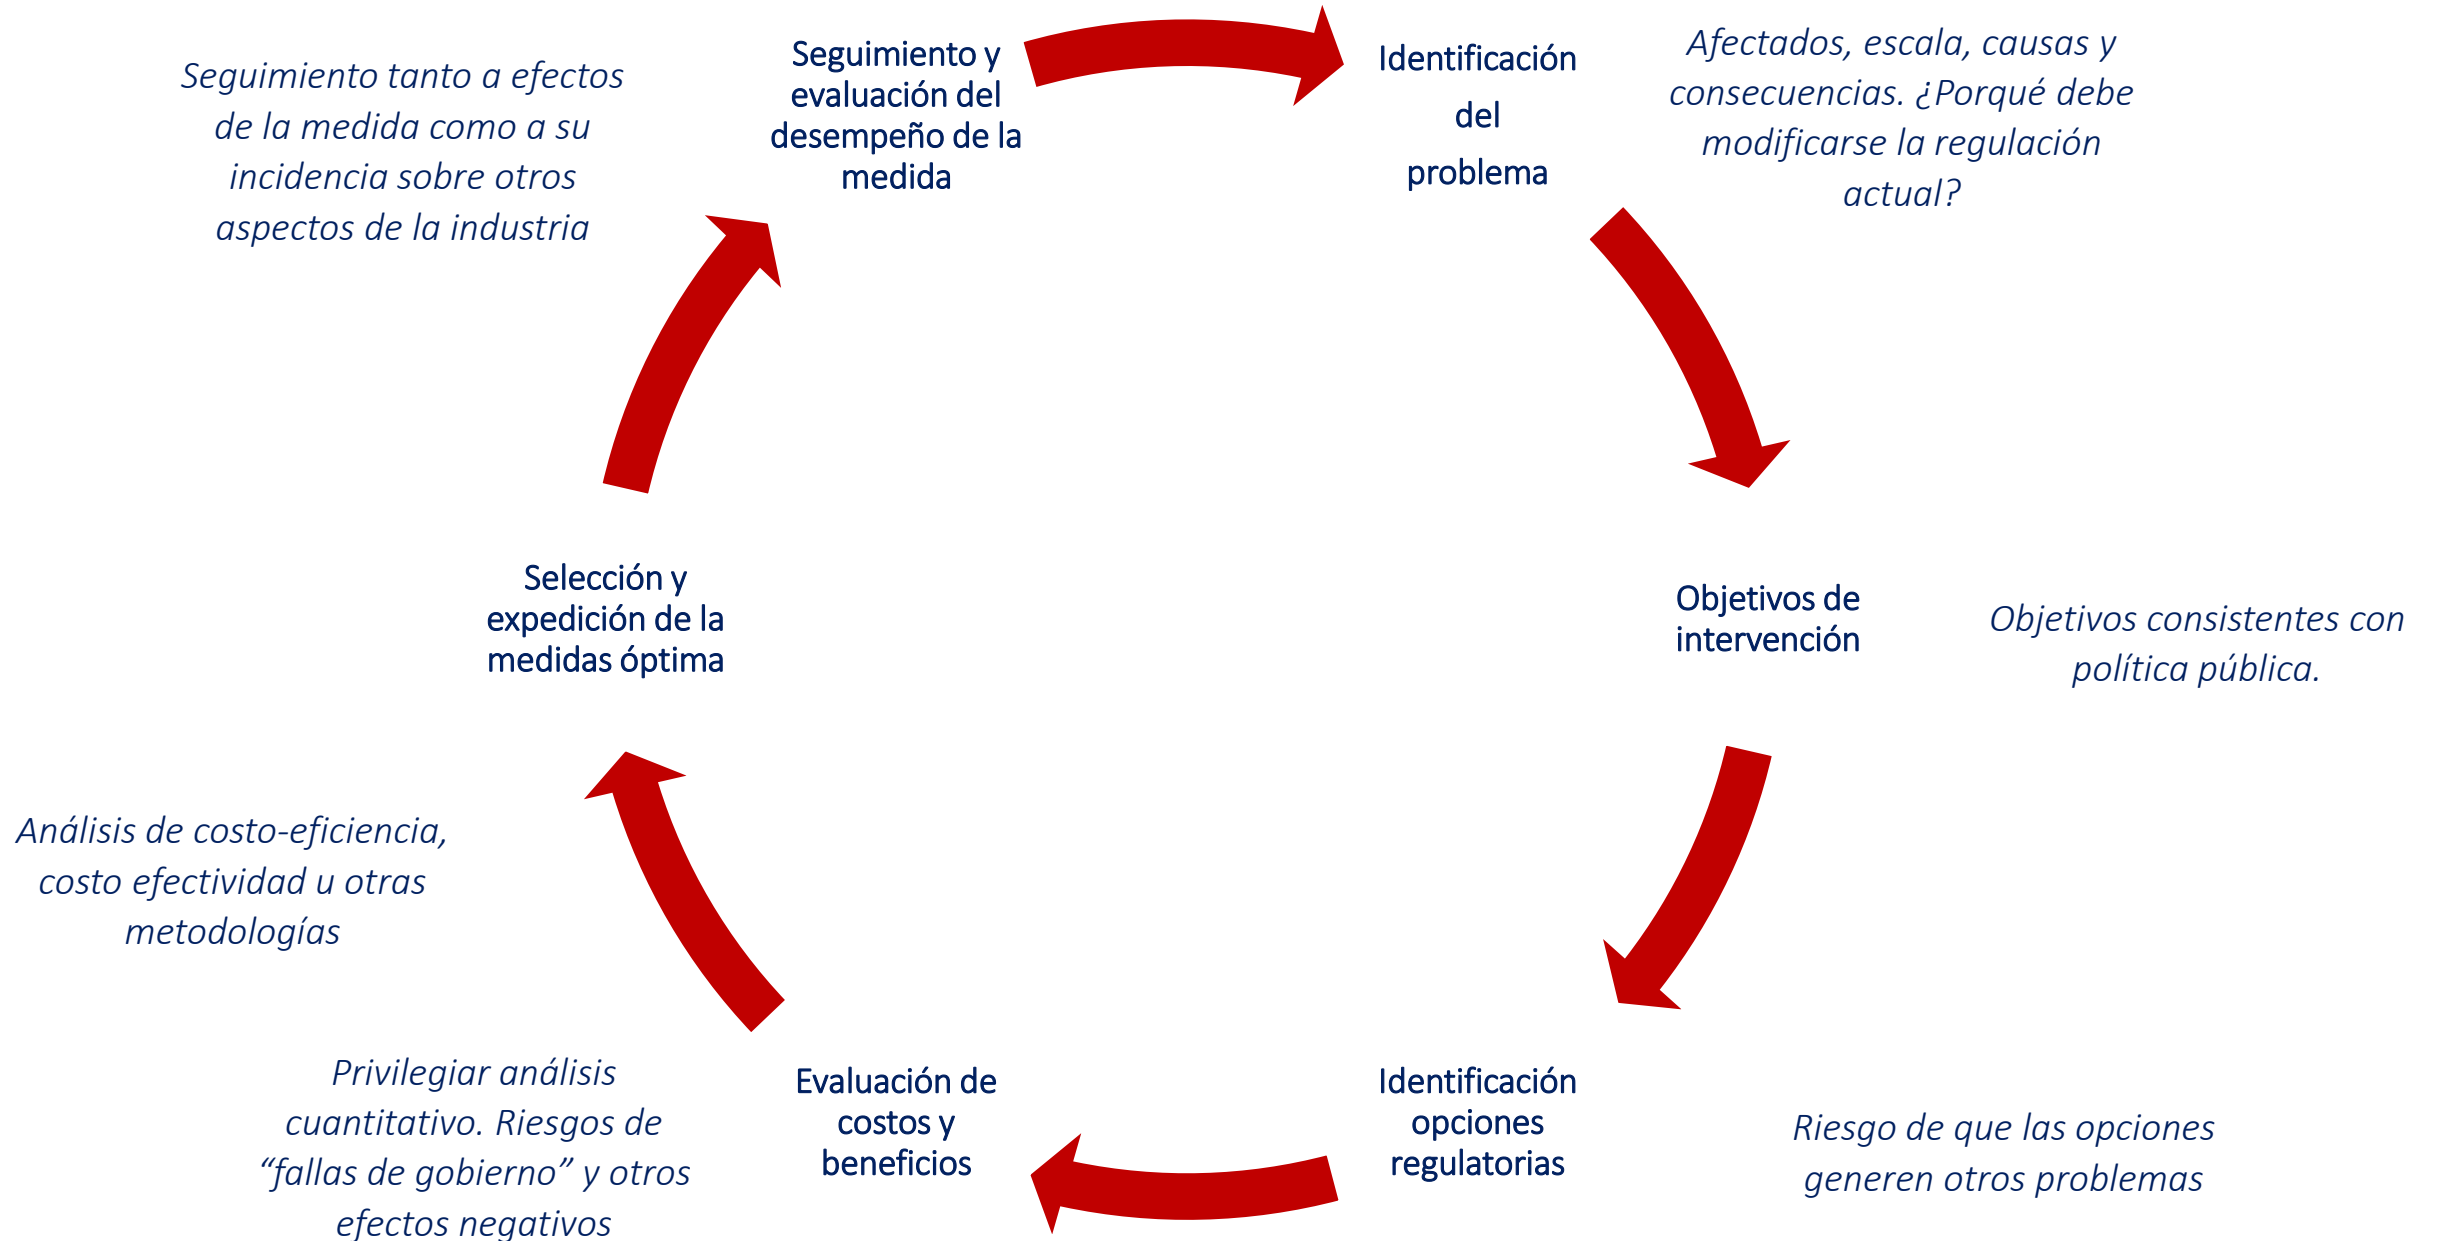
Seguimiento tanto a efectos de la medida como a su incidencia sobre otros aspectos de la industria

Seguimiento y evaluación del desempeño de la medida

Identificación del problema

Afectados, escala, causas y consecuencias. ¿Porqué debe modificarse la regulación actual?

Objetivos de intervención

Objetivos consistentes con política pública.

Identificación opciones regulatorias

Riesgo de que las opciones generen otros problemas

Evaluación de costos y beneficios

Privilegiar análisis cuantitativo. Riesgos de "fallas de gobierno" y otros efectos negativos

Análisis de costo-eficiencia, costo efectividad u otras metodologías

Selección y expedición de la medidas óptima